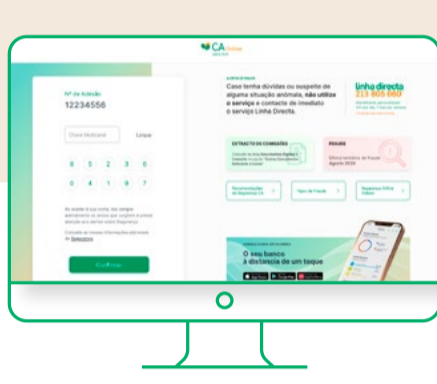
CA Online

Nº de Adesão
12234556

Chave Multicanal
Limpar

8 5 2 3 6
0 4 1 9 7

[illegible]

Confirmar

Case tenha dúvidas ou suspeite de alguma situação anómala, não utilize o serviço e contacte de imediato o serviço Linha Directa.

Linha directa
213 805 660

EXTRACTO DE COMISSÕES

PSD2

Recomendações de Segurança CA

Tipos de Fraude

Segurança Online

O seu banco à distância de um toque